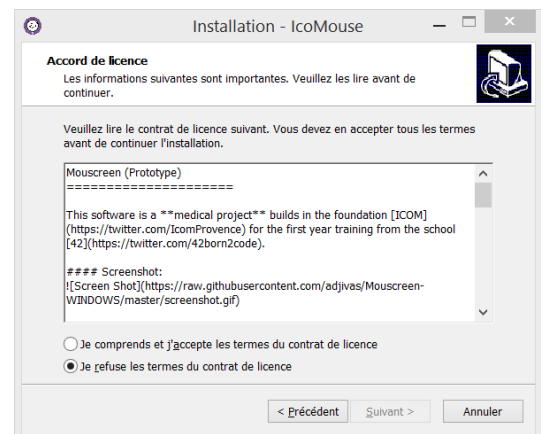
Installation - IcoMouse

Accord de licence

Les informations suivantes sont importantes. Veuillez les lire avant de continuer.

Veuillez lire le contrat de licence suivant. Vous devez en accepter tous les termes avant de continuer l'installation.

Mouscreen (Prototype)
=====================

This software is a **medical project** builds in the foundation [ICOM](https://twitter.com/IcomProvence) for the first year training from the school [42](https://twitter.com/42born2code).

#### Screenshot:
![Screen Shot](https://raw.githubusercontent.com/adjivas/Mouscreen-WINDOWS/master/screenshot.gif)

Je comprends et j'accepte les termes du contrat de licence

Je refuse les termes du contrat de licence

< Précédent | Suivant > | Annuler